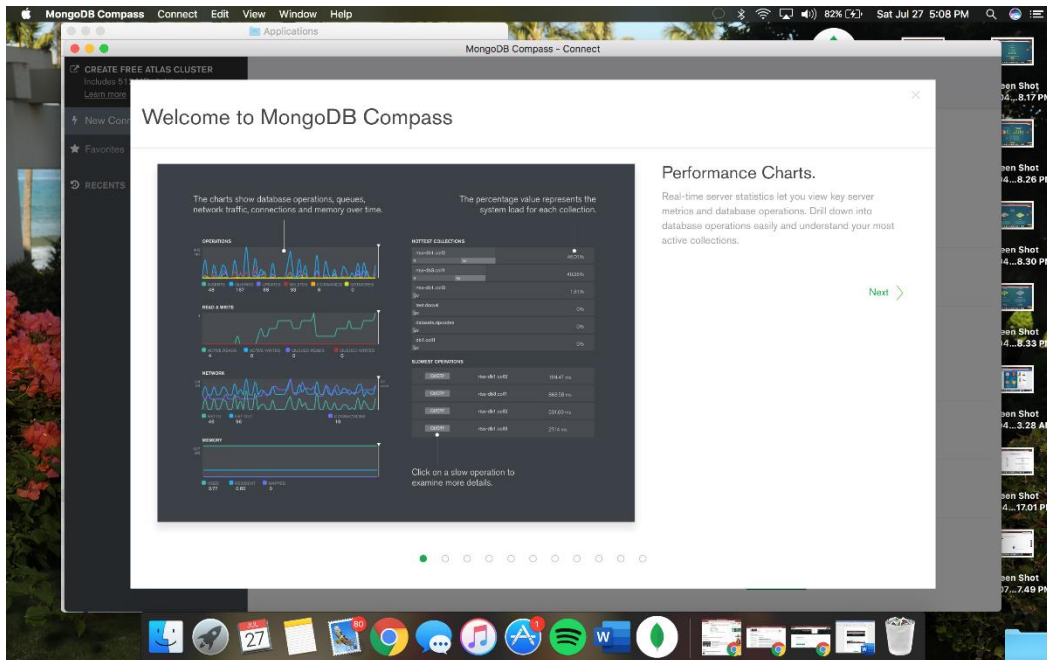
MongoDB Compass Connect Edit View Window Help

82% Sat Jul 27 5:08 PM

Applications

MongoDB Compass - Connect

CREATE FREE ATLAS CLUSTER
Includes 51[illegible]
Learn more

New Conn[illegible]

Favorites

RECENTS

Welcome to MongoDB Compass

The charts show database operations, queues, network traffic, connections and memory over time.

The percentage value represents the system load for each collection.

OPERATIONS

HOTTEST COLLECTIONS

READ & WRITE

NETWORK

SLOWEST OPERATIONS

MEMORY

Click on a slow operation to examine more details.

Performance Charts.

Real-time server statistics let you view key server metrics and database operations. Drill down into database operations easily and understand your most active collections.

Next

een Shot
04...8.17 PM

een Shot
04...8.26 PM

een Shot
04...8.30 PM

een Shot
04...8.33 PM

een Shot
04...3.28 AM

een Shot
04...17.01 PM

een Shot
07...7.49 PM

JUL
27

80